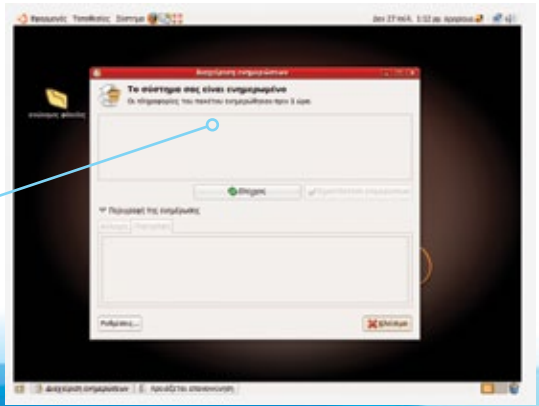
Εφαρμογές Τοποθεσίες Σύστημα

Δευ 27 Νοέ, 1:32 μμ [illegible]

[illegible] φάκελος

Διαχείριση ενημερώσεων

Το σύστημα σας είναι ενημερωμένο

Οι πληροφορίες του πακέτου ενημερώθηκαν πριν 5 ώρες.

Έλεγχος

Εγκατάσταση ενημερώσεων

Περιγραφή της ενημέρωσης

Ρυθμίσεις...

Κλείσιμο

Διαχείριση ενημερώσεων

προσθέστε στιγμιότυπο